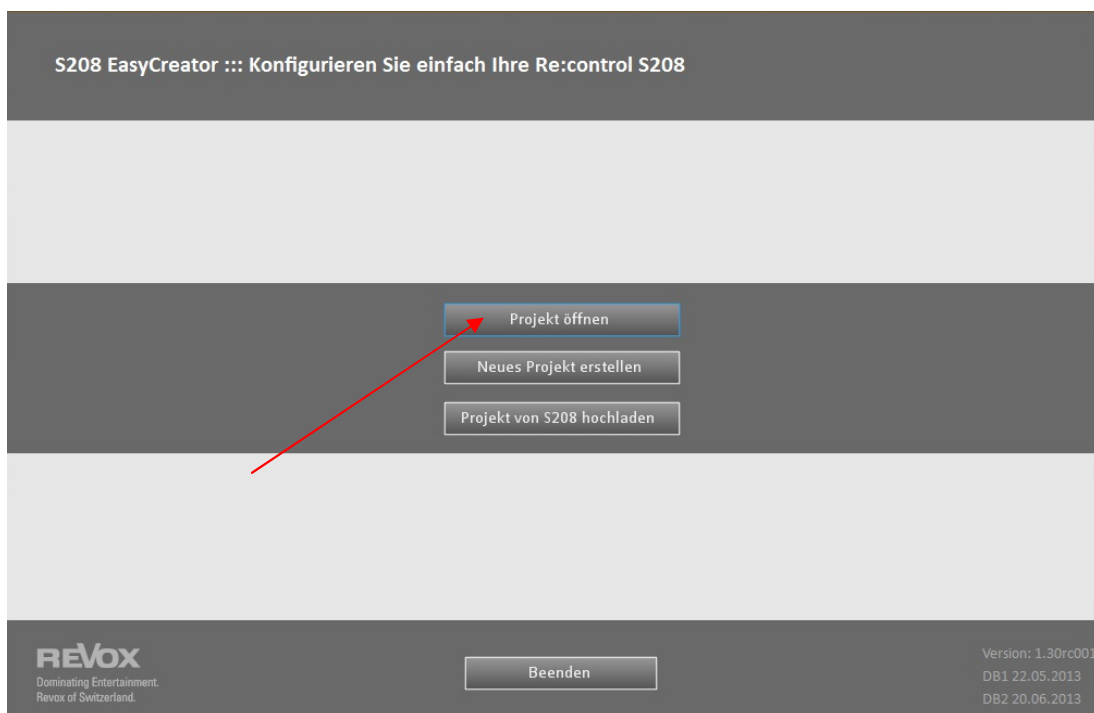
S208 EasyCreator ::: Konfigurieren Sie einfach Ihre Re:control S208

Projekt öffnen

Neues Projekt erstellen

Projekt von S208 hochladen

REVOX
Dominating Entertainment.
Revox of Switzerland.

Beenden

Version: 1.30rc001
DB1 22.05.2013
DB2 20.06.2013